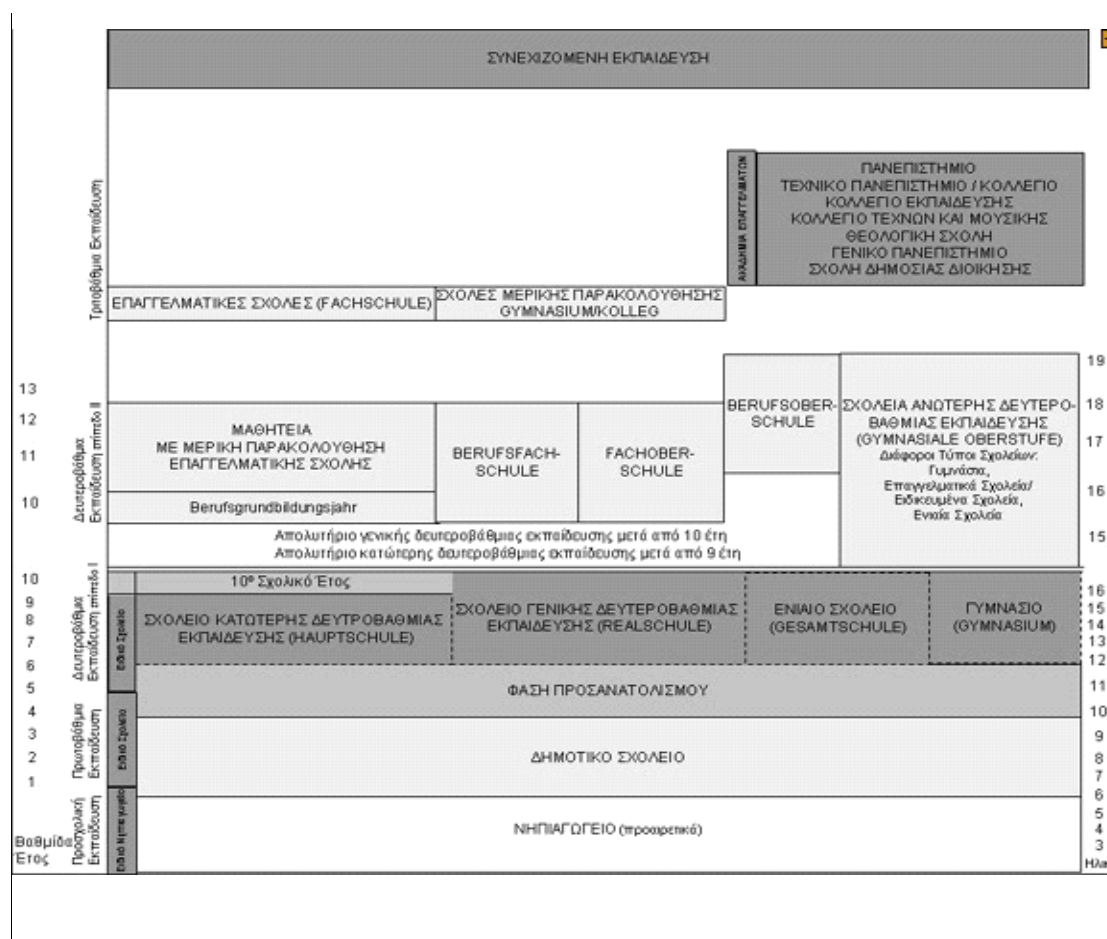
ΣΥΝΕΧΙΖΟΜΕΝΗ ΕΚΠΑΙΔΕΥΣΗ

Τριτοβάθμια Εκπαίδευση

ΑΚΑΔΗΜΙΑ ΕΠΑΓΓΕΛΜΑΤΩΝ

ΠΑΝΕΠΙΣΤΗΜΙΟ
ΤΕΧΝΙΚΟ ΠΑΝΕΠΙΣΤΗΜΙΟ / ΚΟΛΛΕΓΙΟ
ΚΟΛΛΕΓΙΟ ΕΚΠΑΙΔΕΥΣΗΣ
ΚΟΛΛΕΓΙΟ ΤΕΧΝΩΝ ΚΑΙ ΜΟΥΣΙΚΗΣ
ΘΕΟΛΟΓΙΚΗ ΣΧΟΛΗ
ΓΕΝΙΚΟ ΠΑΝΕΠΙΣΤΗΜΙΟ
ΣΧΟΛΗ ΔΗΜΟΣΙΑΣ ΔΙΟΙΚΗΣΗΣ

ΕΠΑΓΓΕΛΜΑΤΙΚΕΣ ΣΧΟΛΕΣ (FACHSCHULE)

ΣΧΟΛΕΣ ΜΕΡΙΚΗΣ ΠΑΡΑΚΟΛΟΥΘΗΣΗΣ GYMNASIUM/KOLLEG

Δευτεροβάθμια Εκπαίδευση επίπεδο II

13
12
11
10

ΜΑΘΗΤΕΙΑ
ΜΕ ΜΕΡΙΚΗ ΠΑΡΑΚΟΛΟΥΘΗΣΗ ΕΠΑΓΓΕΛΜΑΤΙΚΗΣ ΣΧΟΛΗΣ

Berufsgrundbildungsjahr

BERUFSFACH-SCHULE

FACHOBER-SCHULE

BERUFSOBER-SCHULE

ΣΧΟΛΕΙΑ ΑΝΩΤΕΡΗΣ ΔΕΥΤΕΡΟ-ΒΑΘΜΙΑΣ ΕΚΠΑΙΔΕΥΣΗΣ (GYMNASIALE OBERSTUFE)
Διάφοροι Τύποι Σχολείων: Γυμνάσια, Επαγγελματικά Σχολεία/ Ειδικευμένα Σχολεία, Ενιαία Σχολεία

19
18
17
16
15

Απολυτήριο γενικής δευτεροβάθμιας εκπαίδευσης μετά από 10 έτη
Απολυτήριο κατώτερης δευτεροβάθμιας εκπαίδευσης μετά από 9 έτη

Δευτεροβάθμια Εκπαίδευση επίπεδο I

10
9
8
7
6
5

Ειδικό Σχολείο

10ο Σχολικό Έτος

ΣΧΟΛΕΙΟ ΚΑΤΩΤΕΡΗΣ ΔΕΥΤΡΟΒΑΘΜΙΑΣ ΕΚΠΑΙΔΕΥΣΗΣ (HAUPTSCHULE)

ΣΧΟΛΕΙΟ ΓΕΝΙΚΗΣ ΔΕΥΤΕΡΟΒΑΘΜΙΑΣ ΕΚΠΑΙΔΕΥΣΗΣ (REALSCHULE)

ΕΝΙΑΙΟ ΣΧΟΛΕΙΟ (GESAMTSCHULE)

ΓΥΜΝΑΣΙΟ (GYMNASIUM)

16
15
14
13
12
11

ΦΑΣΗ ΠΡΟΣΑΝΑΤΟΛΙΣΜΟΥ

Πρωτοβάθμια Εκπαίδευση

4
3
2
1

Ειδικό Σχολείο

ΔΗΜΟΤΙΚΟ ΣΧΟΛΕΙΟ

10
9
8
7
6

Προσχολική Εκπαίδευση

Ειδικό Νηπιαγωγείο

ΝΗΠΙΑΓΩΓΕΙΟ (προαιρετικό)

5
4
3

Βαθμίδα
Έτος

Ηλι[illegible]